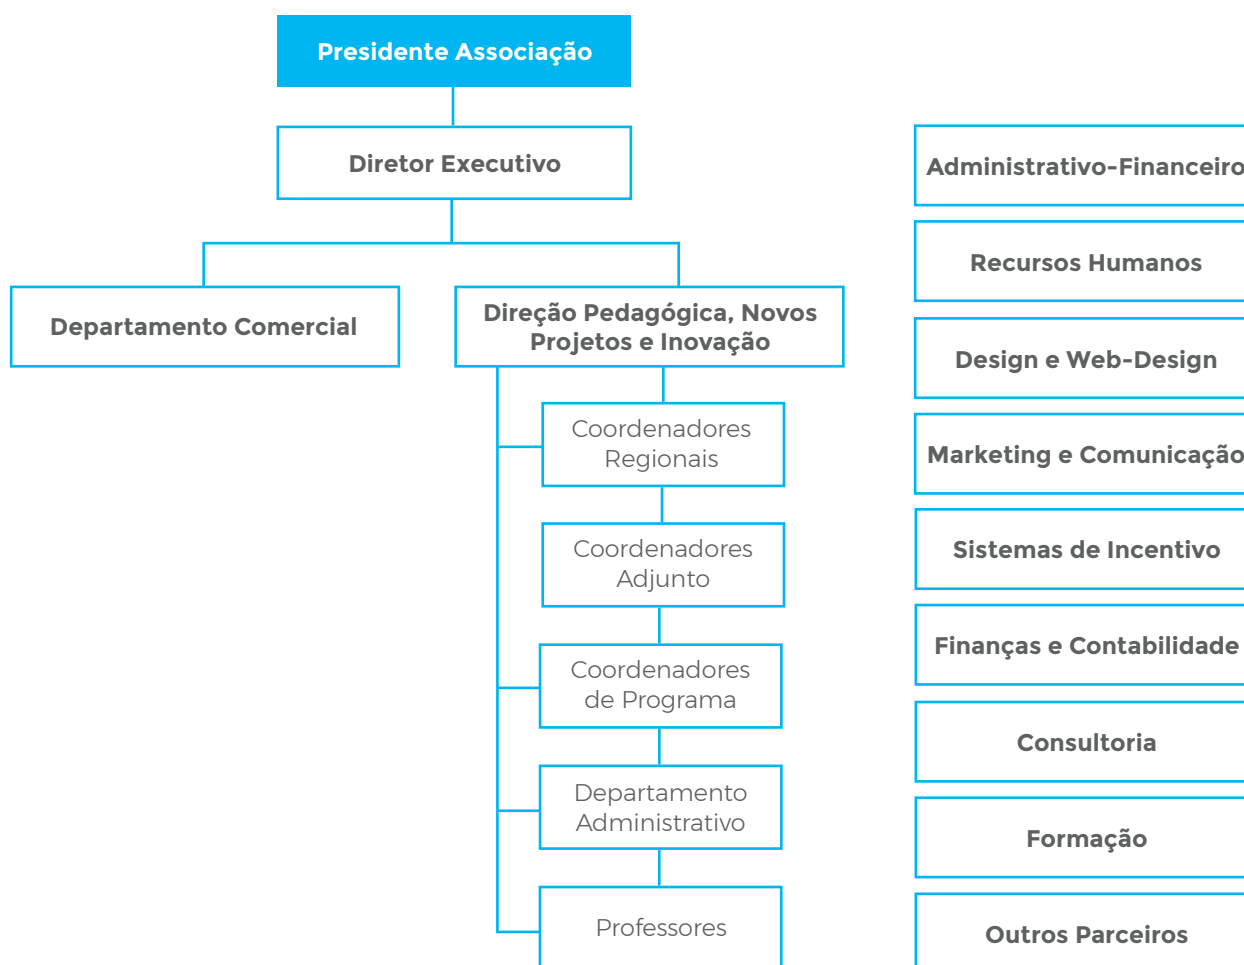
Presidente Associação

Diretor Executivo

Departamento Comercial

Direção Pedagógica, Novos Projetos e Inovação

Coordenadores Regionais

Coordenadores Adjunto

Coordenadores de Programa

Departamento Administrativo

Professores

Administrativo-Financeiro

Recursos Humanos

Design e Web-Design

Marketing e Comunicação

Sistemas de Incentivo

Finanças e Contabilidade

Consultoria

Formação

Outros Parceiros